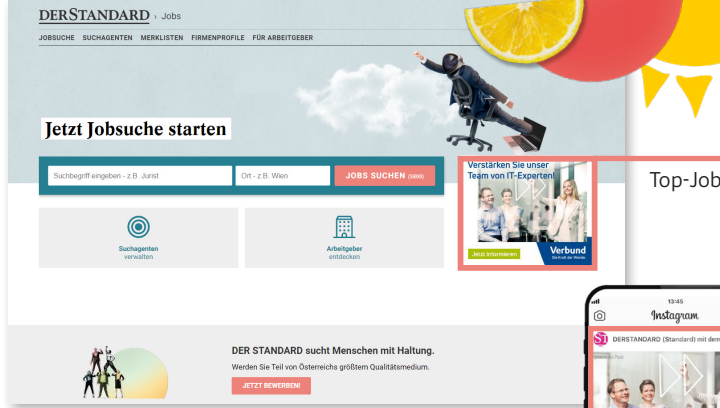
DERSTANDARD › Jobs

JOBSUCHE SUCHAGENTEN MERKLISTEN FIRMENPROFILE FÜR ARBEITGEBER

Jetzt Jobsuche starten

Suchbegriff eingeben - z.B. Jurist

Ort - z.B. Wien

JOBS SUCHEN (5800)

Suchagenten verwalten

Arbeitgeber entdecken

Verstärken Sie unser Team von IT-Experten!

Jetzt informieren

Verbund

Top-Job

DER STANDARD sucht Menschen mit Haltung.

Werden Sie Teil von Österreichs größtem Qualitätsmedium.

JETZT BEWERBEN!

13:45

Instagram

DERSTANDARD (Standard) mit dem